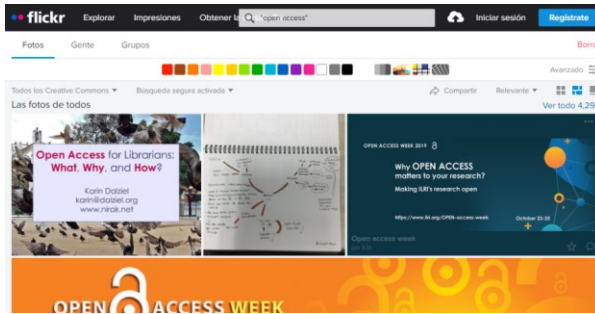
flickr Explorar Impresiones Obtener la "open access" Iniciar sesión Regístrate

Fotos Gente Grupos Borr

Avanzado

Todos los Creative Commons ▾ Búsqueda segura activada ▾ Compartir Relevante ▾

Las fotos de todos Ver todo 4,29

Open Access for Librarians: What, Why, and How?

Karin Dalziel
karin@dalziel.org
www.nirak.net

OPEN ACCESS WEEK 2019

Why OPEN ACCESS matters to your research?

Making ILRI's research open

https://www.ilri.org/OPEN-access-week

October 23-25

Open access week

OPEN ACCESS WEEK